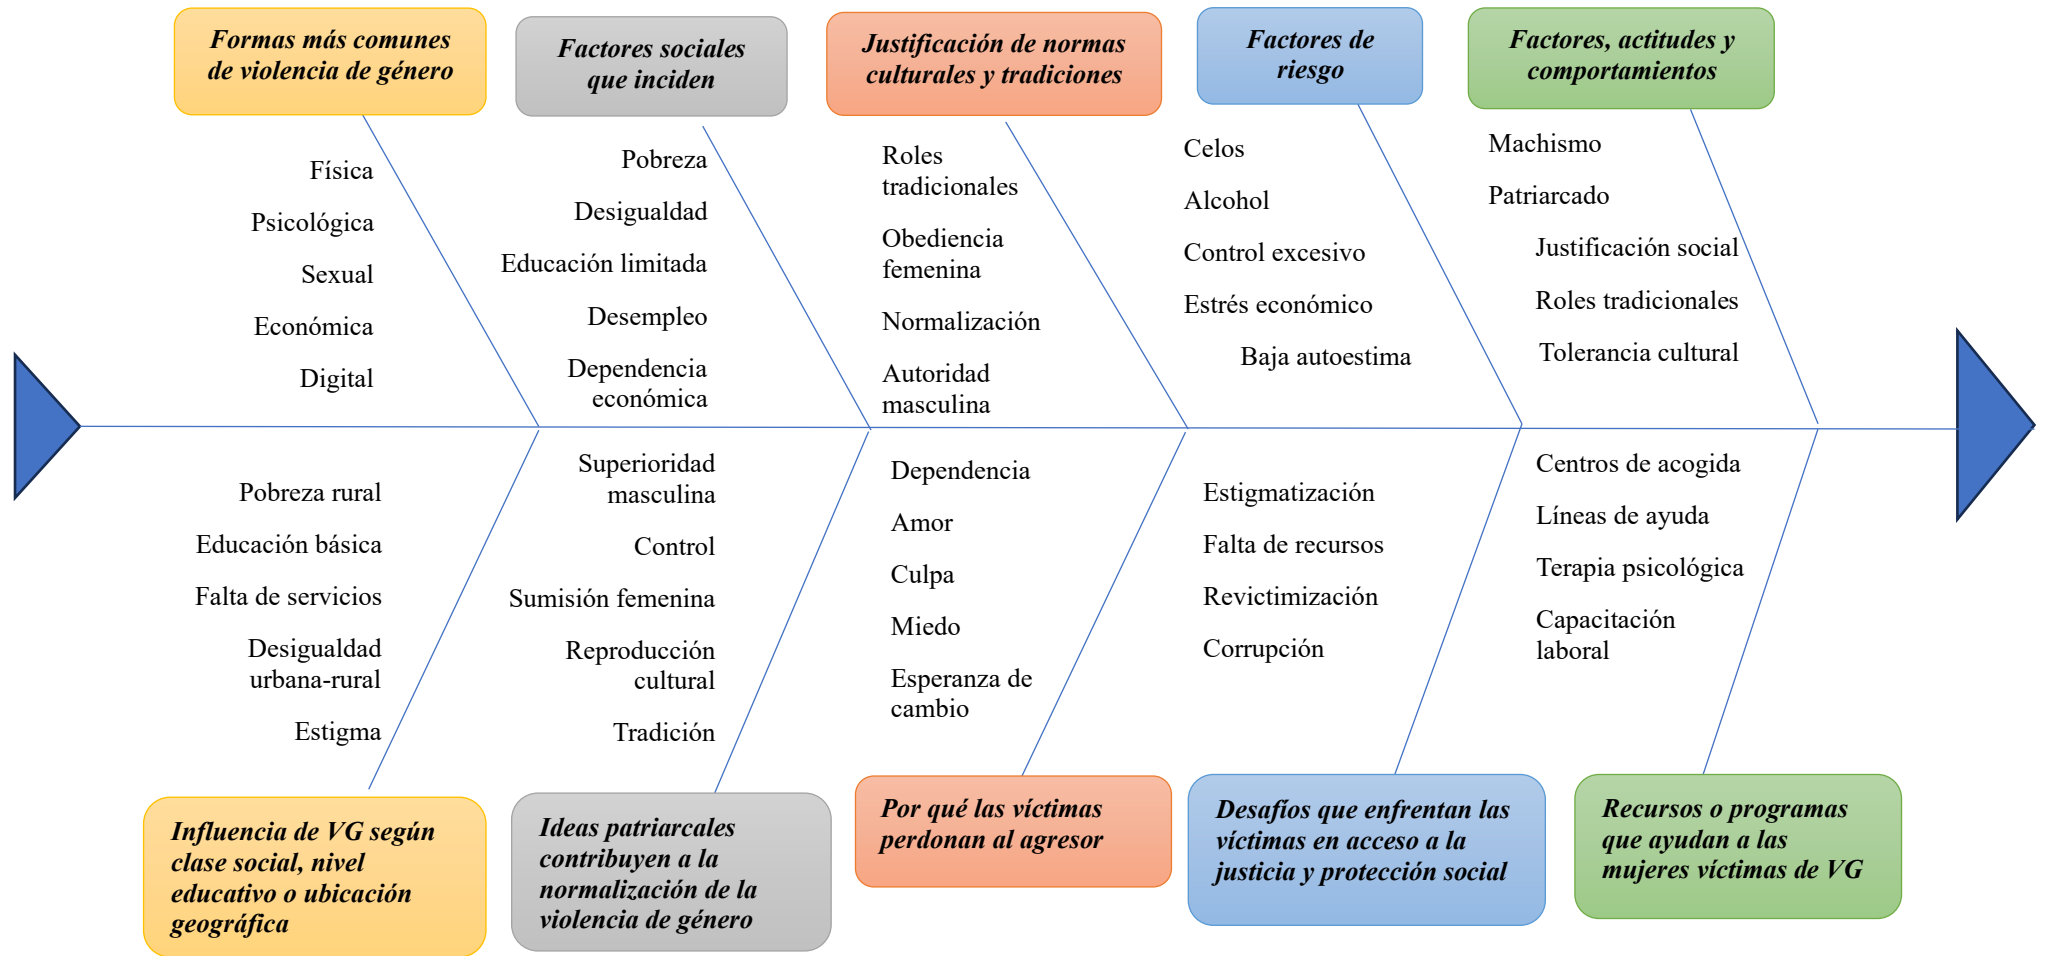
Formas más comunes de violencia de género

Física

Psicológica

Sexual

Económica

Digital

Factores sociales que inciden

Pobreza

Desigualdad

Educación limitada

Desempleo

Dependencia económica

Justificación de normas culturales y tradiciones

Roles tradicionales

Obediencia femenina

Normalización

Autoridad masculina

Factores de riesgo

Celos

Alcohol

Control excesivo

Estrés económico

Baja autoestima

Factores, actitudes y comportamientos

Machismo

Patriarcado

Justificación social

Roles tradicionales

Tolerancia cultural

Pobreza rural

Educación básica

Falta de servicios

Desigualdad urbana-rural

Estigma

Influencia de VG según clase social, nivel educativo o ubicación geográfica

Superioridad masculina

Control

Sumisión femenina

Reproducción cultural

Tradición

Ideas patriarcales contribuyen a la normalización de la violencia de género

Dependencia

Amor

Culpa

Miedo

Esperanza de cambio

Por qué las víctimas perdonan al agresor

Estigmatización

Falta de recursos

Revictimización

Corrupción

Desafíos que enfrentan las víctimas en acceso a la justicia y protección social

Centros de acogida

Líneas de ayuda

Terapia psicológica

Capacitación laboral

Recursos o programas que ayudan a las mujeres víctimas de VG